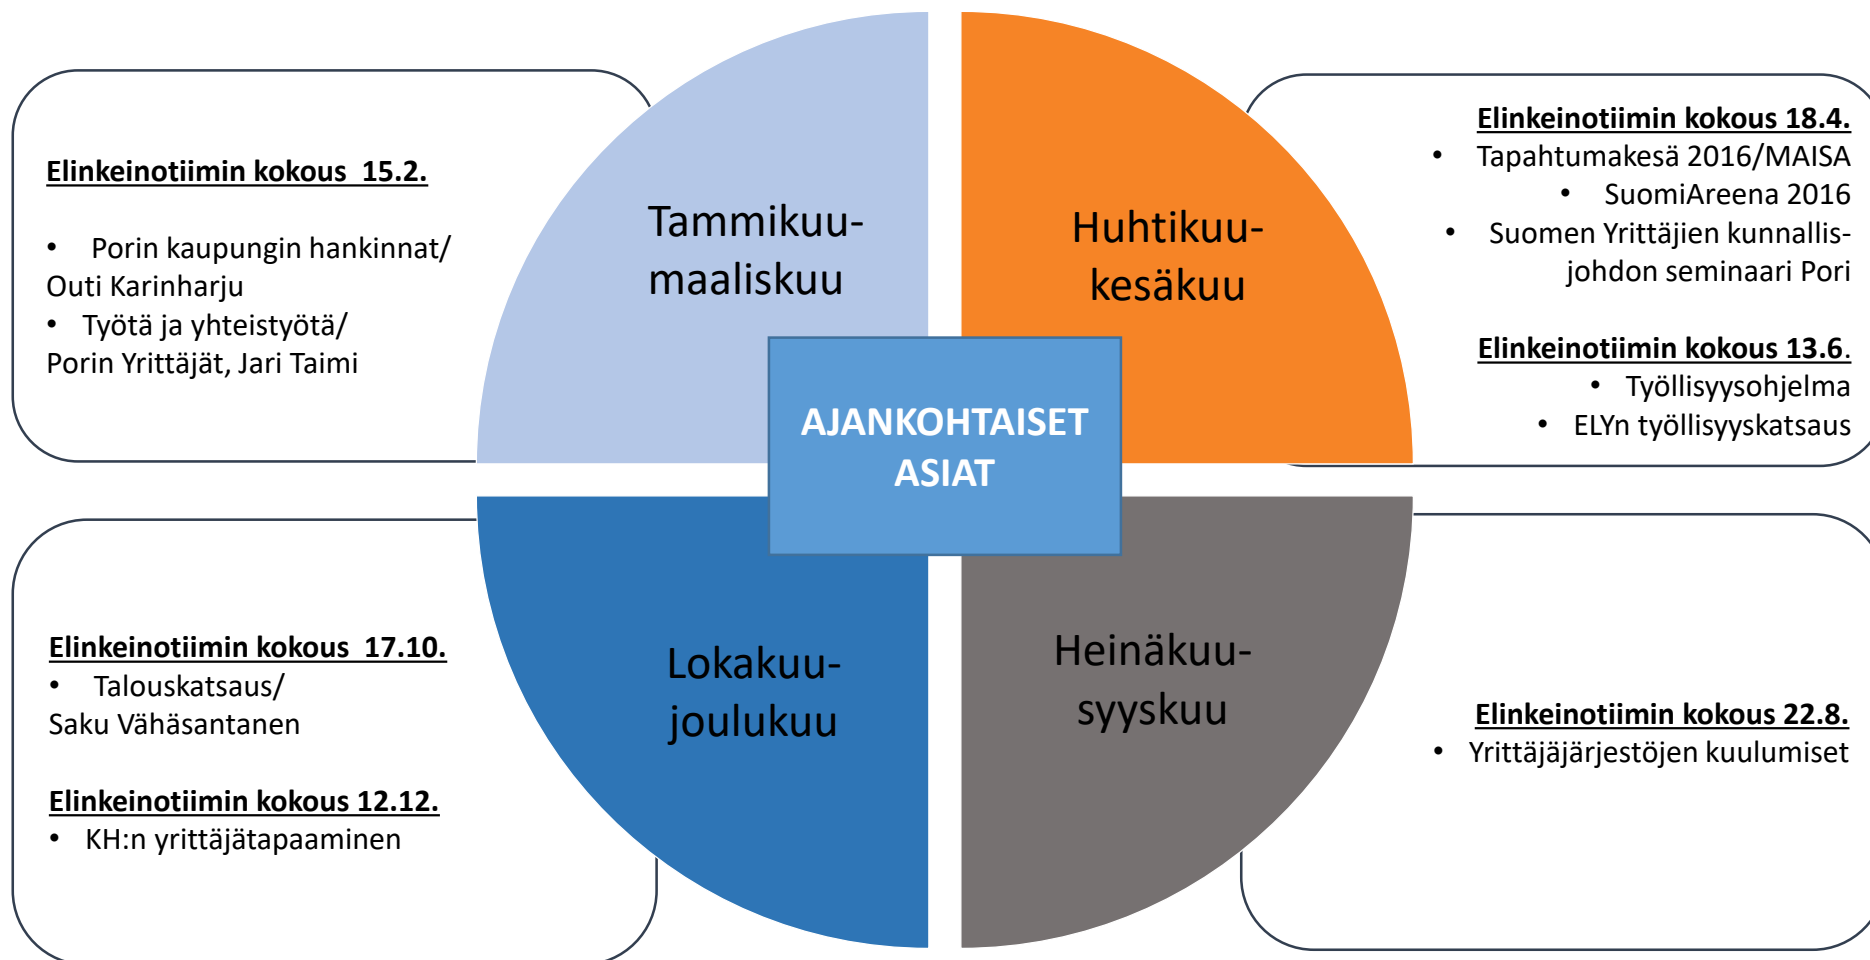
Elinkeinotiimin kokous 15.2.

• Porin kaupungin hankinnat/ Outi Karinharju
• Työtä ja yhteistyötä/ Porin Yrittäjät, Jari Taimi

Tammikuu-maaliskuu

Huhtikuu-kesäkuu

Elinkeinotiimin kokous 18.4.
• Tapahtumakesä 2016/MAISA
• SuomiAreena 2016
• Suomen Yrittäjien kunnallisjohdon seminaari Pori

Elinkeinotiimin kokous 13.6.
• Työllisyysohjelma
• ELYn työllisyyskatsaus

AJANKOHTAISET ASIAT

Elinkeinotiimin kokous 17.10.
• Talouskatsaus/ Saku Vähäsantanen

Elinkeinotiimin kokous 12.12.
• KH:n yrittäjätapaaminen

Lokakuu-joulukuu

Heinäkuu-syyskuu

Elinkeinotiimin kokous 22.8.
• Yrittäjäjärjestöjen kuulumiset